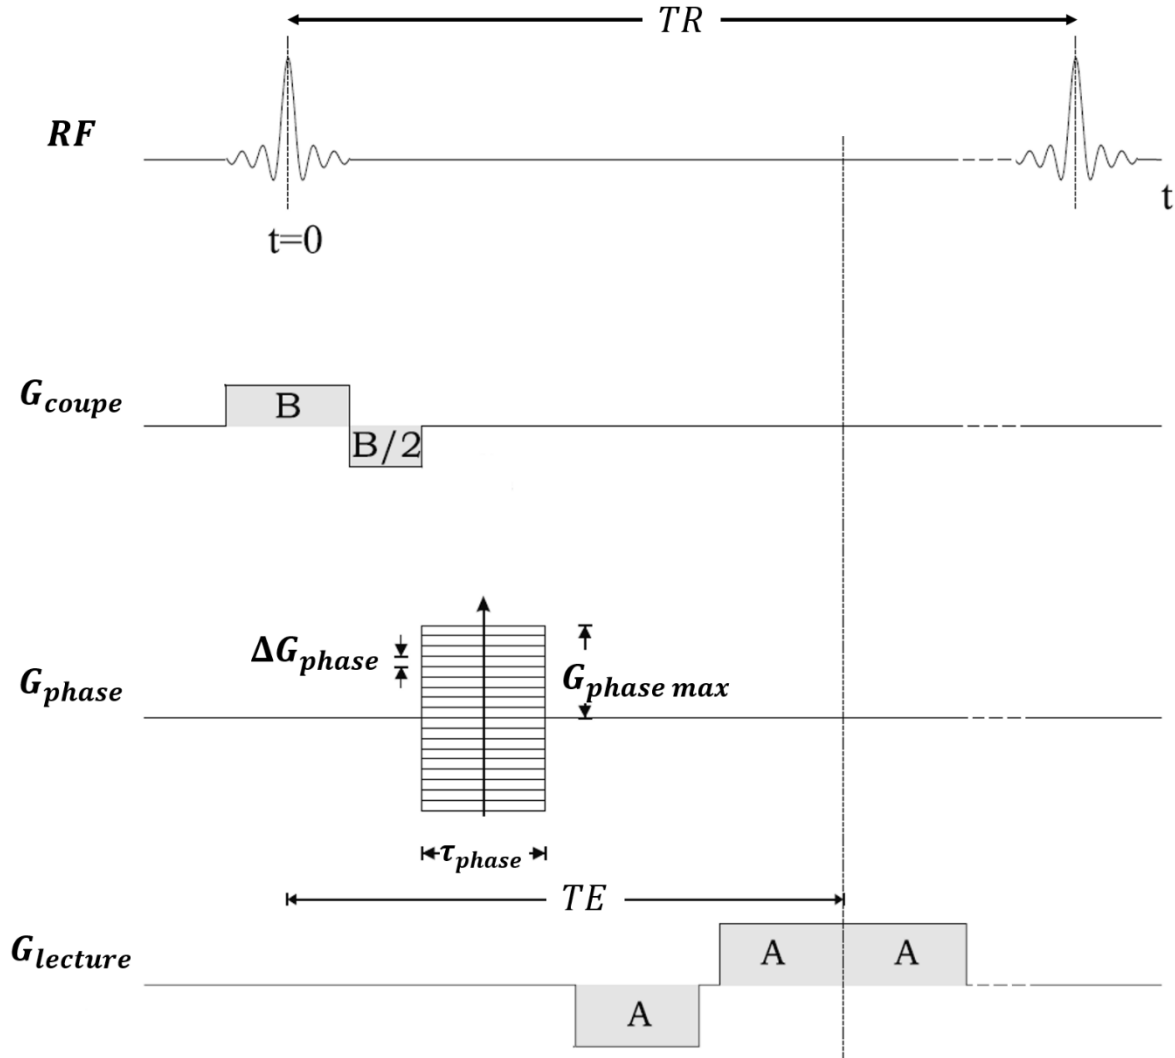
$TR$

$\boldsymbol{RF}$

t=0

t

$\boldsymbol{G_{coupe}}$

B

B/2

$\boldsymbol{\Delta G_{phase}}$

$\boldsymbol{G_{phase}}$

$\boldsymbol{G_{phase\,max}}$

$\boldsymbol{\tau_{phase}}$

$TE$

$\boldsymbol{G_{lecture}}$

A

A

A